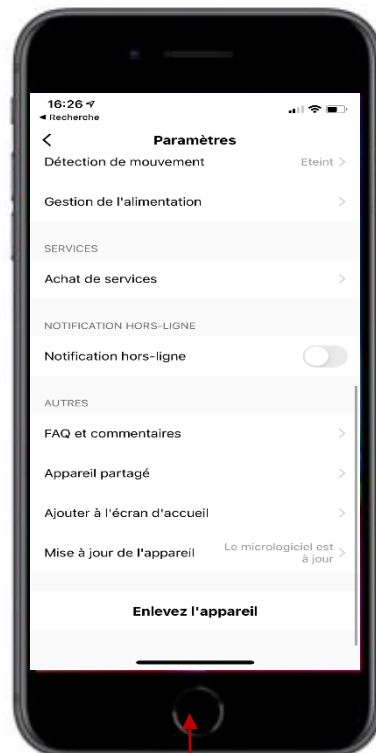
16:26
◂ Recherche

<

Paramètres

Détection de mouvement Eteint >

Gestion de l'alimentation >

SERVICES

Achat de services >

NOTIFICATION HORS-LIGNE

Notification hors-ligne

AUTRES

FAQ et commentaires >

Appareil partagé >

Ajouter à l'écran d'accueil >

Mise à jour de l'appareil Le micrologiciel est à jour >

Enlevez l'appareil